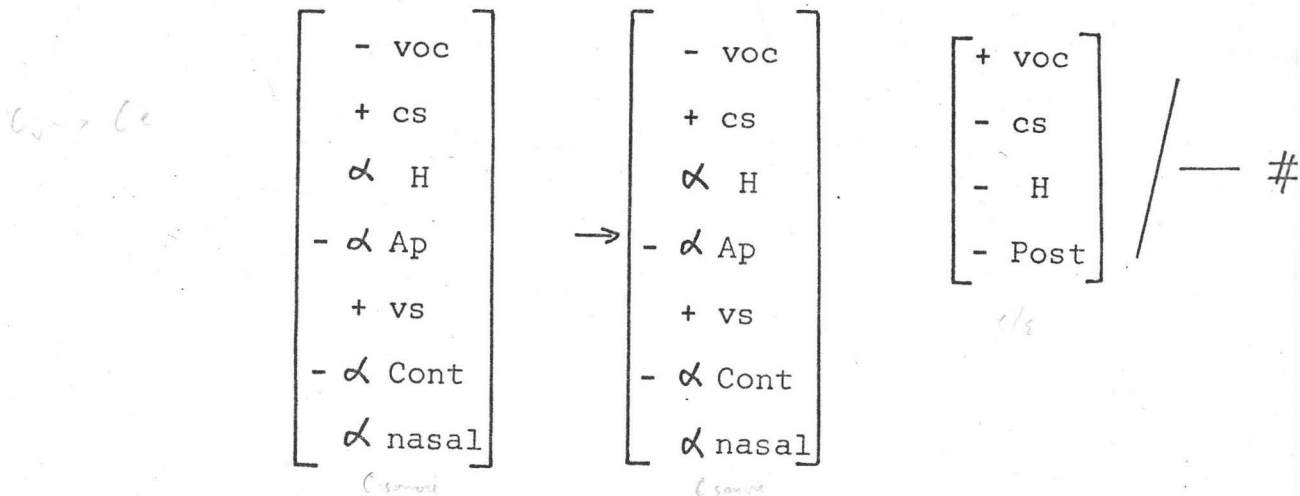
$C_v \rightarrow C_e$

$\begin{bmatrix} -\text{ voc} \\ +\text{ cs} \\ \alpha\text{ H} \\ -\alpha\text{ Ap} \\ +\text{ vs} \\ -\alpha\text{ Cont} \\ \alpha\text{ nasal} \end{bmatrix} \rightarrow \begin{bmatrix} -\text{ voc} \\ +\text{ cs} \\ \alpha\text{ H} \\ -\alpha\text{ Ap} \\ +\text{ vs} \\ -\alpha\text{ Cont} \\ \alpha\text{ nasal} \end{bmatrix} \begin{bmatrix} +\text{ voc} \\ -\text{ cs} \\ -\text{ H} \\ -\text{ Post} \end{bmatrix} / \text{—} \#$

C sonore

C sonore

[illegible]